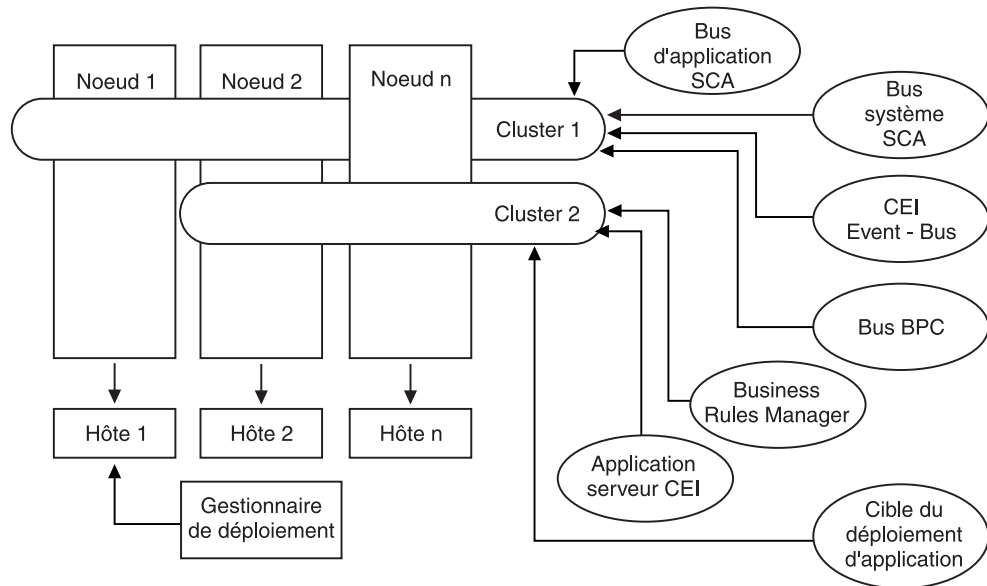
Bus d'application SCA

Noeud 1

Noeud 2

Noeud n

Bus système SCA

Cluster 1

CEI Event - Bus

Cluster 2

Bus BPC

Business Rules Manager

Hôte 1

Hôte 2

Hôte n

Application serveur CEI

Gestionnaire de déploiement

Cible du déploiement d'application